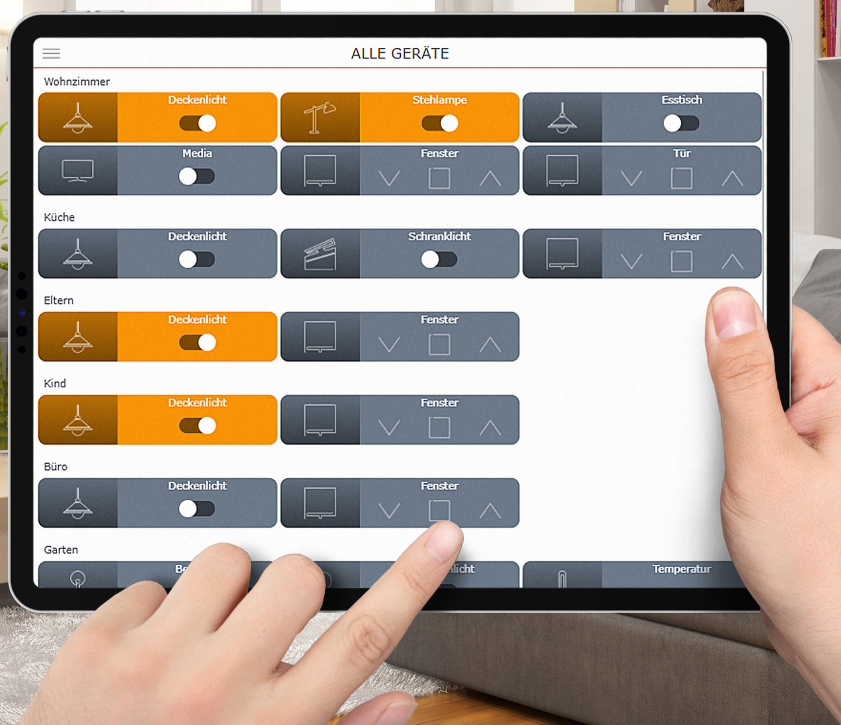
ALLE GERÄTE

Wohnzimmer

Deckenlicht

Stehlampe

Esstisch

Media

Fenster

Tür

Küche

Deckenlicht

Schranklicht

Fenster

Eltern

Deckenlicht

Fenster

Kind

Deckenlicht

Fenster

Büro

Deckenlicht

Fenster

Garten

Be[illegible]

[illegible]licht

Temperatur